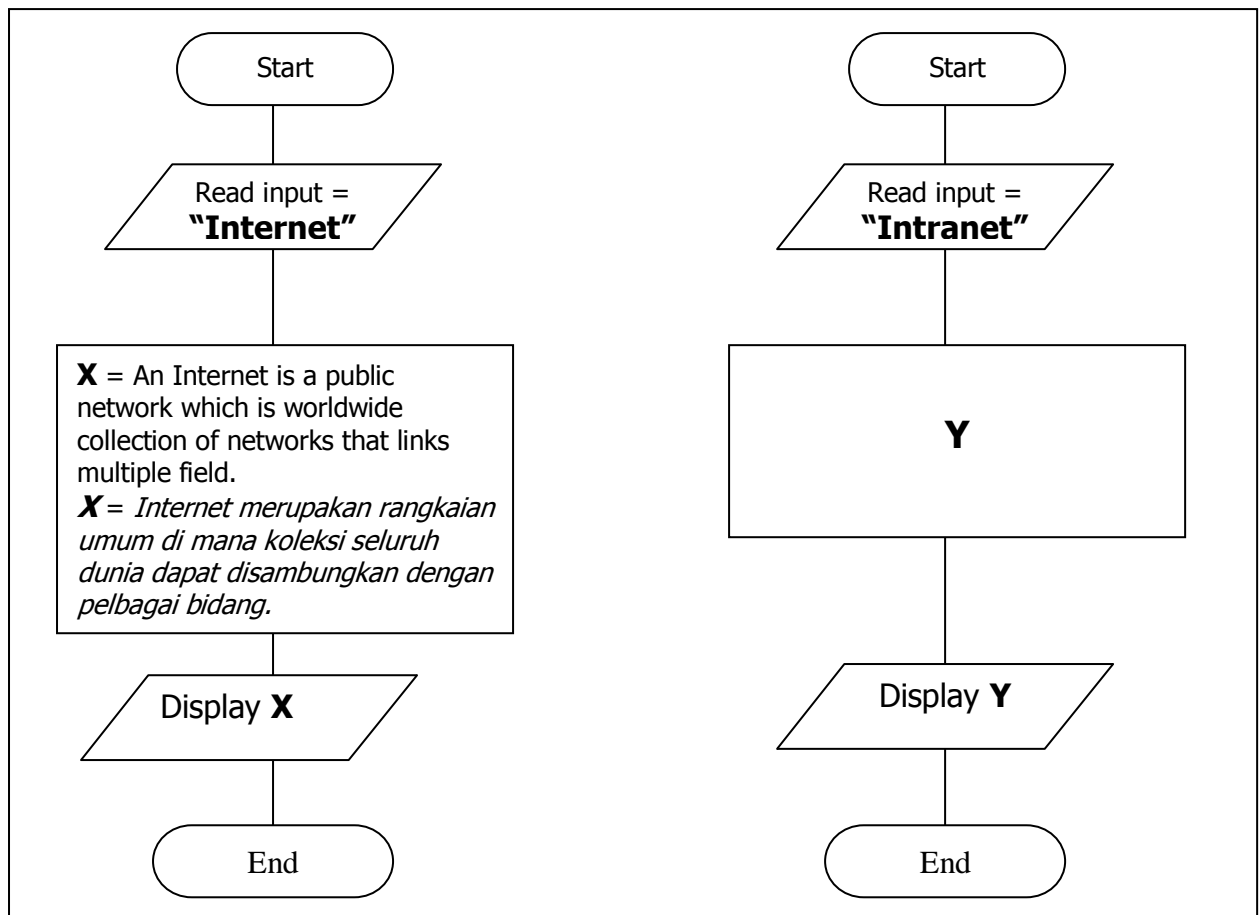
Start

Read input = **"Internet"**

**X** = An Internet is a public network which is worldwide collection of networks that links multiple field.
***X*** = *Internet merupakan rangkaian umum di mana koleksi seluruh dunia dapat disambungkan dengan pelbagai bidang.*

Display **X**

End

Start

Read input = **"Intranet"**

**Y**

Display **Y**

End